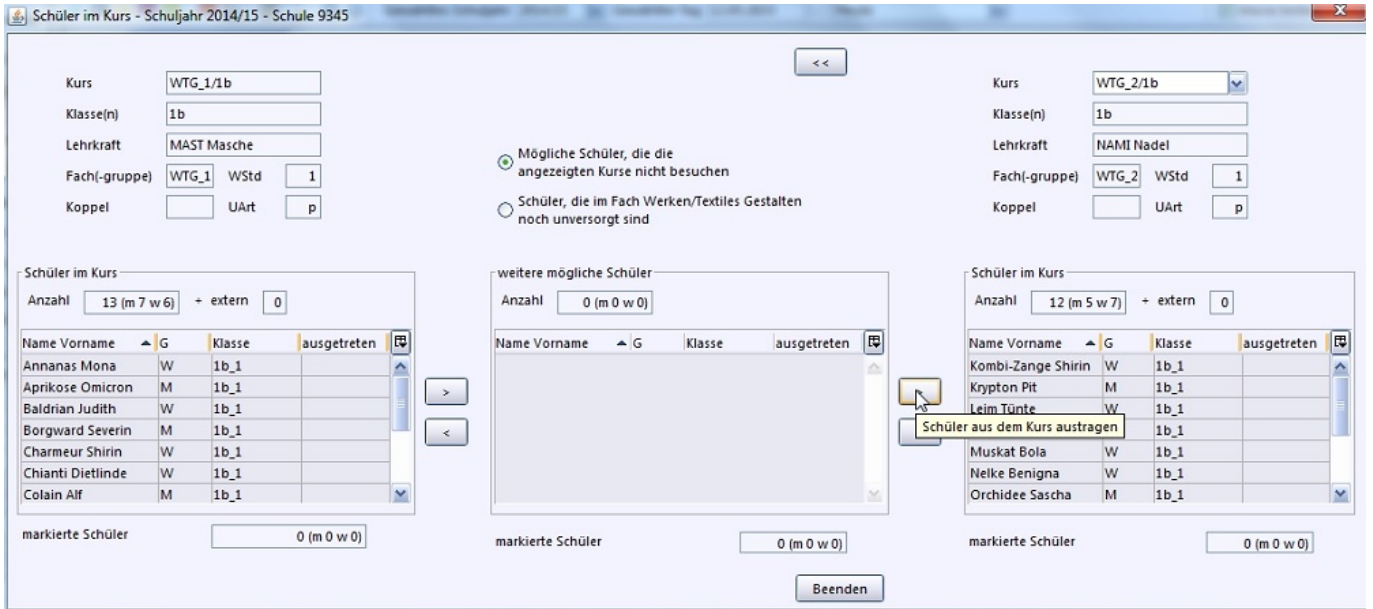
Schüler im Kurs - Schuljahr 2014/15 - Schule 9345

<<

Kurs WTG_1/1b
Klasse(n) 1b
Lehrkraft MAST Masche
Fach(-gruppe) WTG_1 WStd 1
Koppel UArt p

Mögliche Schüler, die die angezeigten Kurse nicht besuchen

Schüler, die im Fach Werken/Textiles Gestalten noch unversorgt sind

Kurs WTG_2/1b
Klasse(n) 1b
Lehrkraft NAMI Nadel
Fach(-gruppe) WTG_2 WStd 1
Koppel UArt p

Schüler im Kurs
Anzahl 13 (m 7 w 6) + extern 0

| Name Vorname | G | Klasse | ausgetreten |
|---|---|---|---|
| Annanas Mona | W | 1b_1 | |
| Aprikose Omicron | M | 1b_1 | |
| Baldrian Judith | W | 1b_1 | |
| Borgward Severin | M | 1b_1 | |
| Charmeur Shirin | W | 1b_1 | |
| Chianti Dietlinde | W | 1b_1 | |
| Colain Alf | M | 1b_1 | |

markierte Schüler 0 (m 0 w 0)

>
<

weitere mögliche Schüler
Anzahl 0 (m 0 w 0)

| Name Vorname | G | Klasse | ausgetreten |
|---|---|---|---|

markierte Schüler 0 (m 0 w 0)

Schüler aus dem Kurs austragen

Schüler im Kurs
Anzahl 12 (m 5 w 7) + extern 0

| Name Vorname | G | Klasse | ausgetreten |
|---|---|---|---|
| Kombi-Zange Shirin | W | 1b_1 | |
| Krypton Pit | M | 1b_1 | |
| Leim Tünte | W | 1b_1 | |
| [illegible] | | 1b_1 | |
| Muskat Bola | W | 1b_1 | |
| Nelke Benigna | W | 1b_1 | |
| Orchidee Sascha | M | 1b_1 | |

markierte Schüler 0 (m 0 w 0)

Beenden